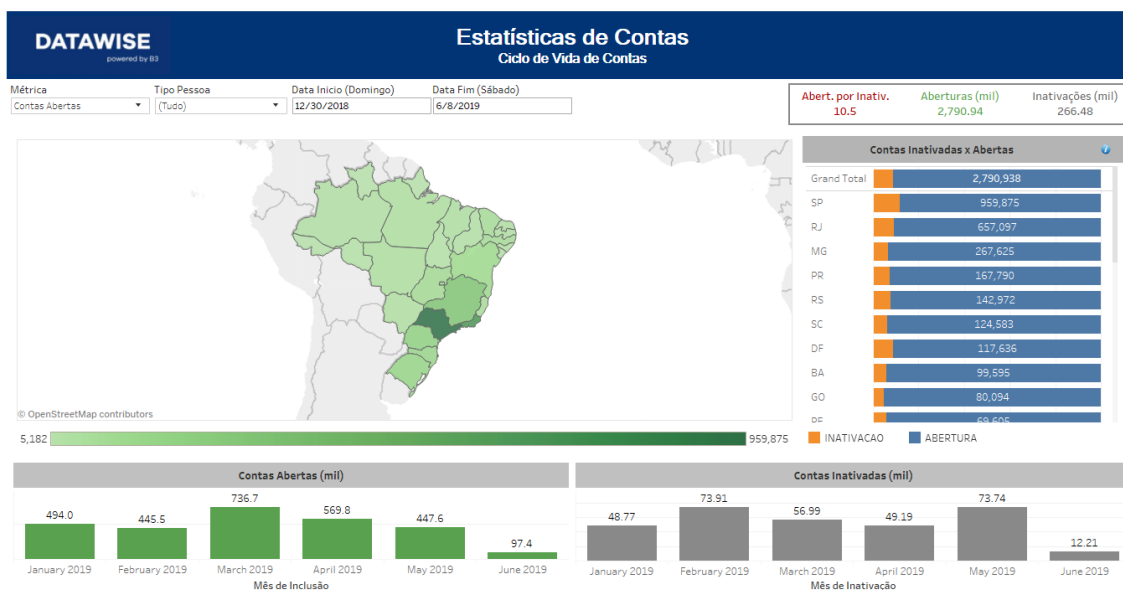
DATAWISE
powered by B3

Estatísticas de Contas
Ciclo de Vida de Contas

Métrica
Contas Abertas

Tipo Pessoa
(Tudo)

Data Inicio (Domingo)
12/30/2018

Data Fim (Sábado)
6/8/2019

| Abert. por Inativ. | Aberturas (mil) | Inativações (mil) |
|---|---|---|
| 10.5 | 2,790.94 | 266.48 |

© OpenStreetMap contributors

5,182
959,875

Contas Inativadas x Abertas

| | |
|---|---|
| Grand Total | 2,790,938 |
| SP | 959,875 |
| RJ | 657,097 |
| MG | 267,625 |
| PR | 167,790 |
| RS | 142,972 |
| SC | 124,583 |
| DF | 117,636 |
| BA | 99,595 |
| GO | 80,094 |
| PE | 69,605 |

INATIVACAO
ABERTURA

Contas Abertas (mil)

| January 2019 | February 2019 | March 2019 | April 2019 | May 2019 | June 2019 |
|---|---|---|---|---|---|
| 494.0 | 445.5 | 736.7 | 569.8 | 447.6 | 97.4 |

Mês de Inclusão

Contas Inativadas (mil)

| January 2019 | February 2019 | March 2019 | April 2019 | May 2019 | June 2019 |
|---|---|---|---|---|---|
| 48.77 | 73.91 | 56.99 | 49.19 | 73.74 | 12.21 |

Mês de Inativação